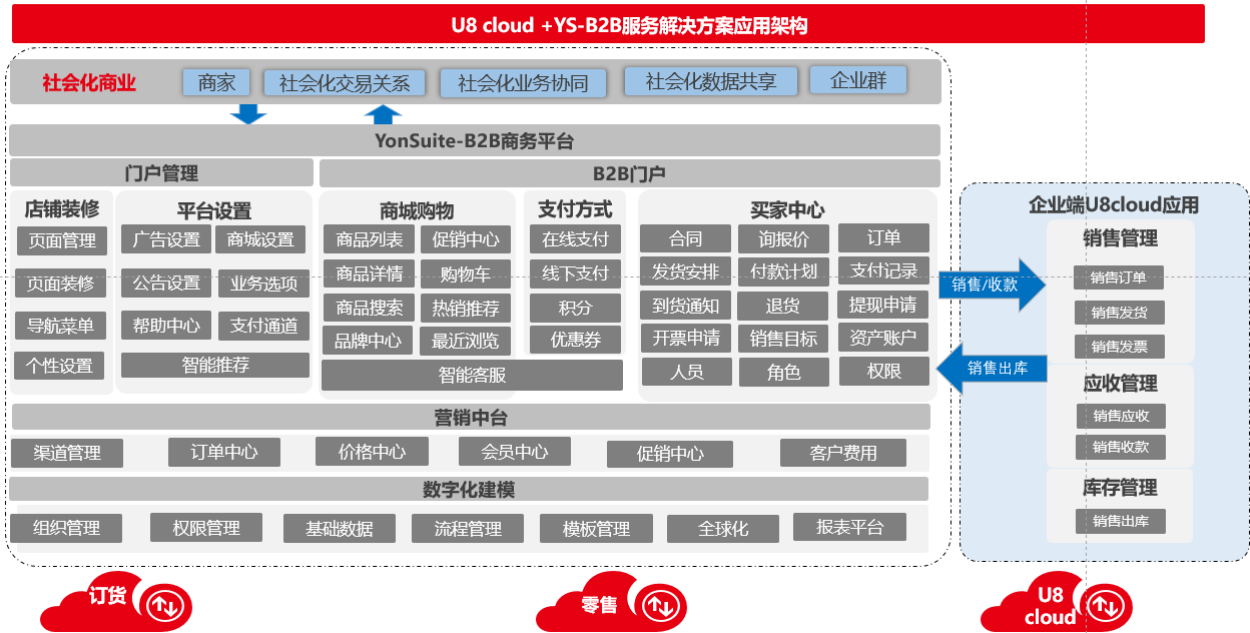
U8 cloud +YS-B2B服务解决方案应用架构

社会化商业 商家 社会化交易关系 社会化业务协同 社会化数据共享 企业群

YonSuite-B2B商务平台

门户管理

B2B门户

店铺装修
页面管理
页面装修
导航菜单
个性设置

平台设置
广告设置
商城设置
公告设置
业务选项
帮助中心
支付通道
智能推荐

商城购物
商品列表
促销中心
商品详情
购物车
商品搜索
热销推荐
品牌中心
最近浏览
智能客服

支付方式
在线支付
线下支付
积分
优惠券

买家中心
合同
询报价
订单
发货安排
付款计划
支付记录
到货通知
退货
提现申请
开票申请
销售目标
资产账户
人员
角色
权限

营销中台
渠道管理 订单中心 价格中心 会员中心 促销中心 客户费用

数字化建模
组织管理 权限管理 基础数据 流程管理 模板管理 全球化 报表平台

企业端U8cloud应用
销售管理
销售订单
销售发货
销售发票
应收管理
销售应收
销售收款
库存管理
销售出库

销售/收款
销售出库

订货
零售
U8 cloud